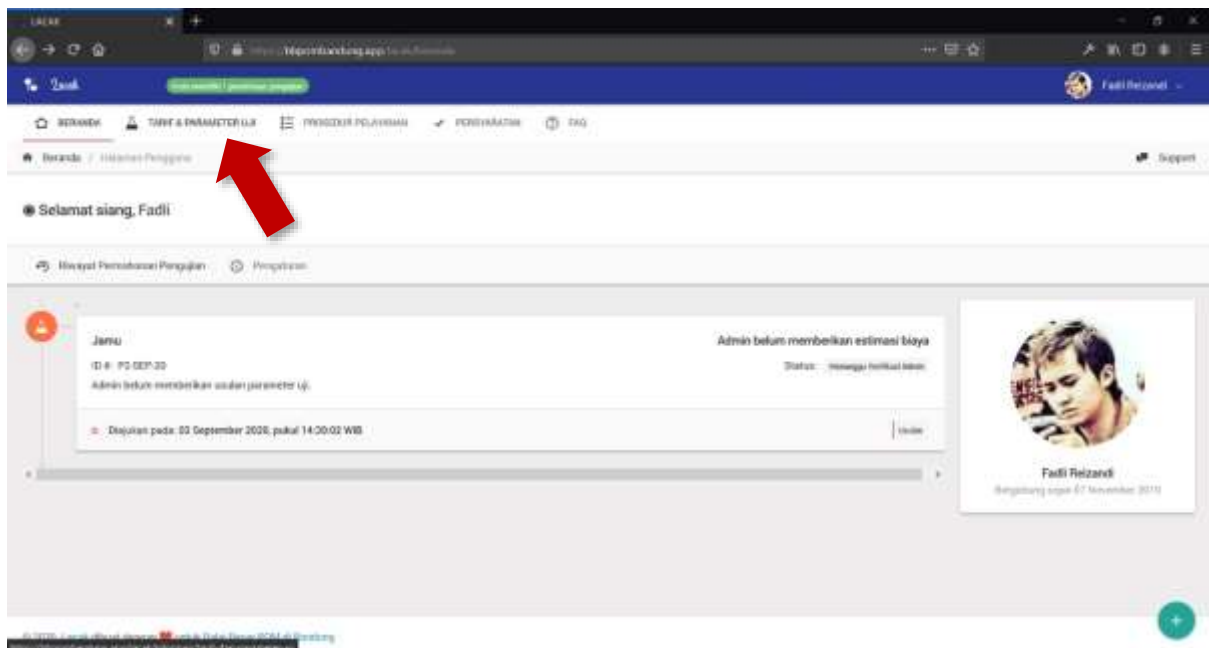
LACAK

bbpombandung.app

Lacak

Fadli Reizandi

BERANDA TARIF & PARAMETER UJI PROSEDUR PELAYANAN PERSYARATAN FAQ

Beranda / Halaman Pengguna

Support

Selamat siang, Fadli

Riwayat Permohonan Pengujian Pengaturan

Jamu

Admin belum memberikan estimasi biaya

ID #: PG-SEP-20

Status: Menunggu Verifikasi Admin

Admin belum memberikan usulan parameter uji.

Diajukan pada: 03 September 2020, pukul 14:20:02 WIB

Fadli Reizandi

Bergabung sejak 07 November 2019

© 2020, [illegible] Balai Besar POM di Bandung